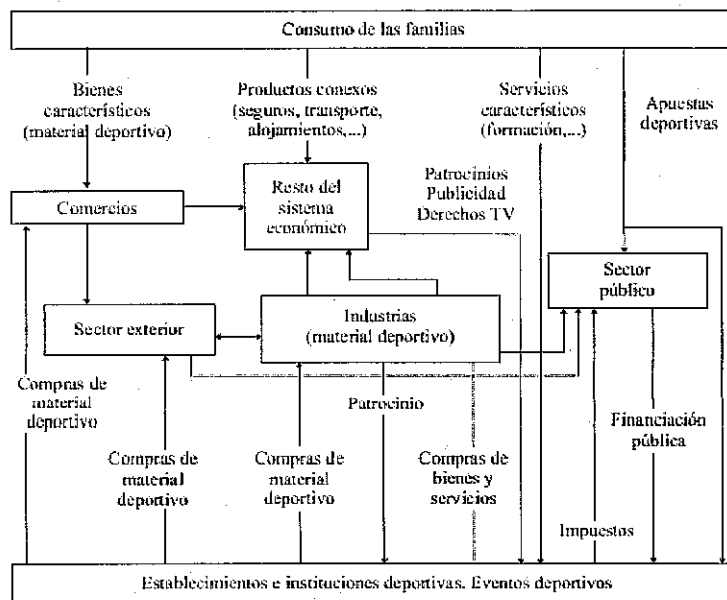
Consumo de las familias

Bienes característicos (material deportivo)

Productos conexos (seguros, transporte, alojamientos,...)

Servicios característicos (formación,...)

Apuestas deportivas

Comercios

Resto del sistema económico

Patrocinios
Publicidad
Derechos TV

Sector público

Sector exterior

Industrias (material deportivo)

Compras de material deportivo

Patrocinio

Financiación pública

Compras de material deportivo

Compras de material deportivo

Compras de bienes y servicios

Impuestos

Establecimientos e instituciones deportivas. Eventos deportivos